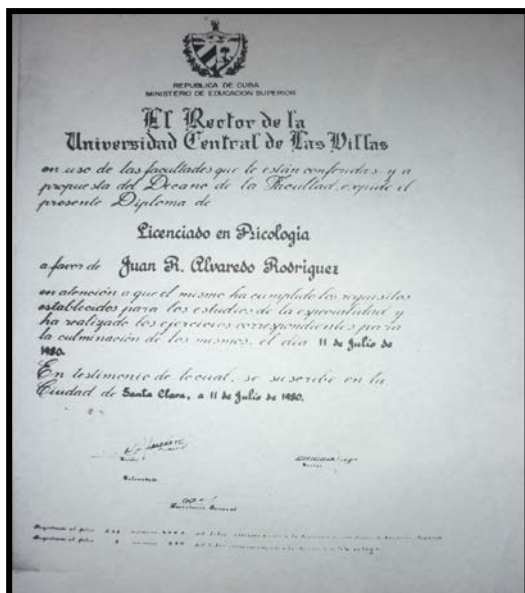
REPUBLICA DE CUBA
MINISTERIO DE EDUCACION SUPERIOR

El Rector de la
Universidad Central de Las Villas

en uso de las facultades que le están conferidas y a propuesta del Decano de la Facultad, expide el presente Diploma de

Licenciado en Psicologia

a favor de Juan R. Alvaredo Rodriguez

en atención a que el mismo ha cumplido los requisitos establecidos para los estudios de la especialidad y ha realizado los ejercicios correspondientes para la culminación de los mismos, el día 11 de Julio de 1980.

En testimonio de lo cual, se suscribe en la Ciudad de Santa Clara, a 11 de Julio de 1980.

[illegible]
Decano

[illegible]
Rector

Graduado

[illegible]
Secretario General

Registrado al folio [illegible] número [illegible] del Libro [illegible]
Registrado al folio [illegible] número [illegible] del Libro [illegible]